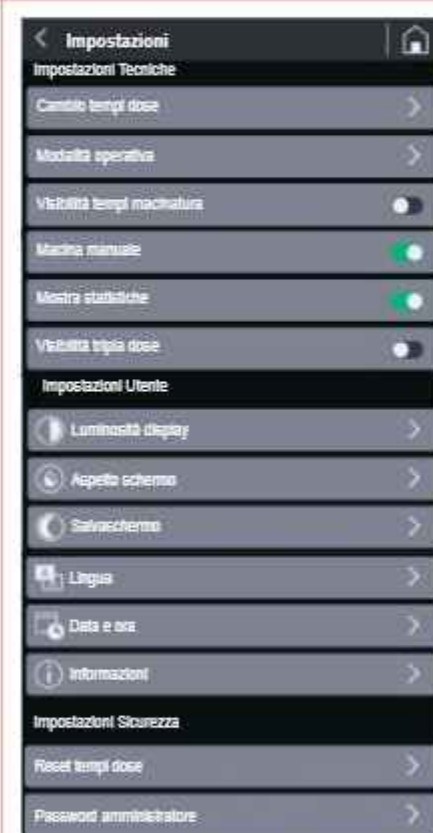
Impostazioni

Impostazioni Tecniche

Cambio tempi dose

Modalità operativa

Visibilità tempi macinatura

Macina manuale

Mostra statistiche

Visibilità tripla dose

Impostazioni Utente

Luminosità display

Aspetto schermo

Salvaschermo

Lingua

Data e ora

Informazioni

Impostazioni Sicurezza

Reset tempi dose

Password amministratore